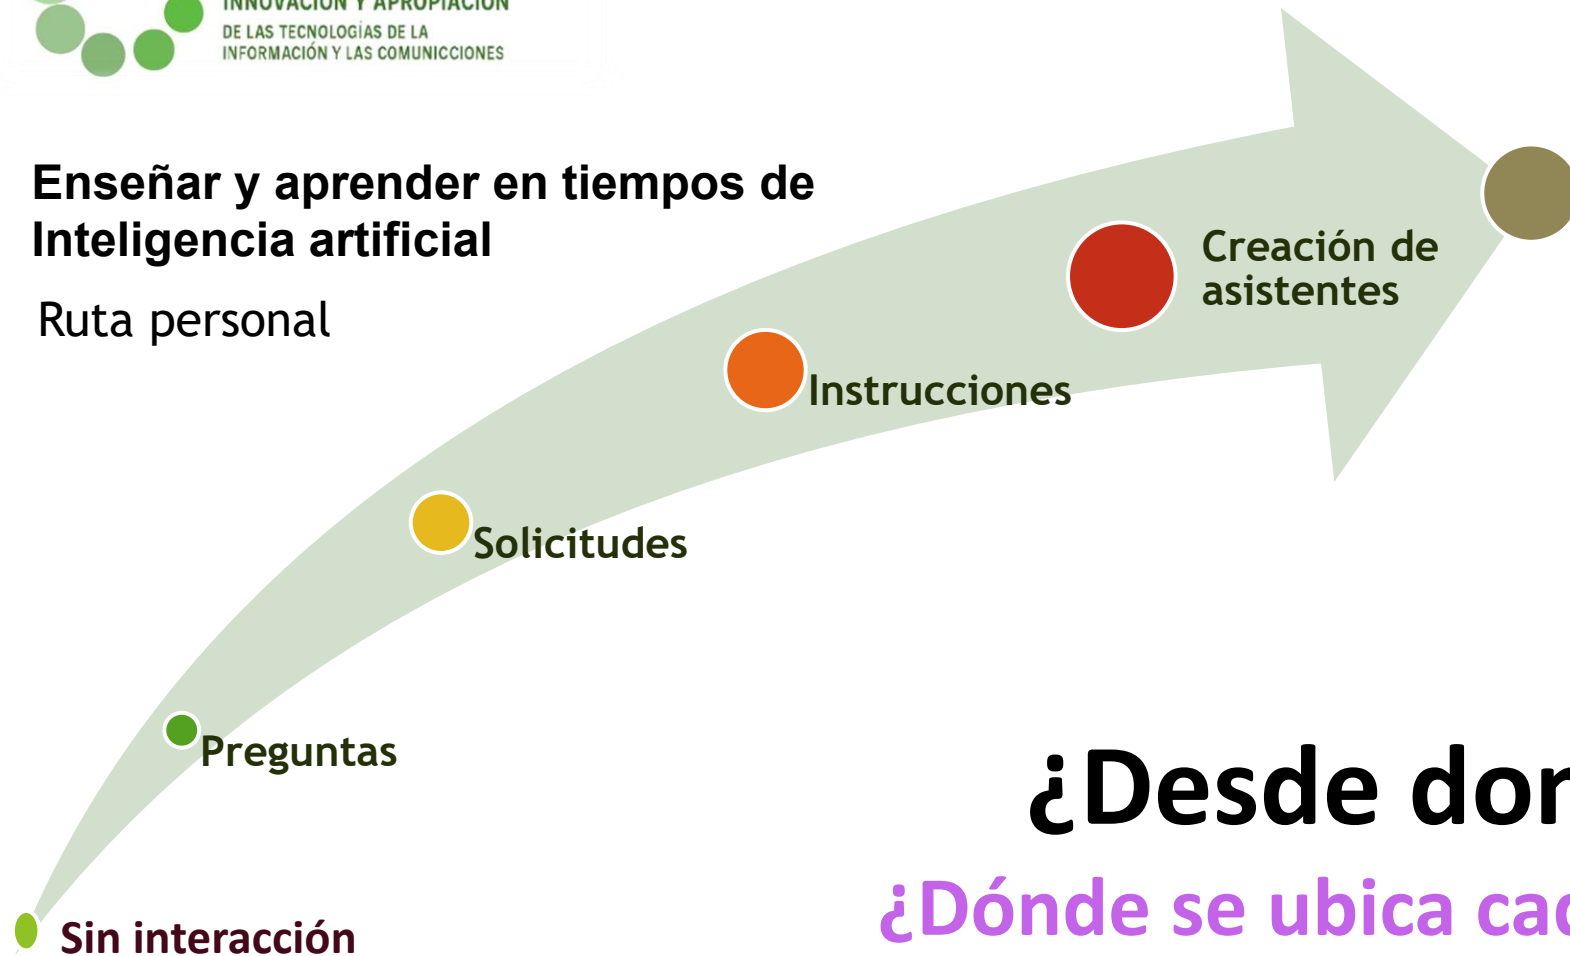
INNOVACIÓN Y APROPIACIÓN
DE LAS TECNOLOGÍAS DE LA
INFORMACIÓN Y LAS COMUNICCIONES

Enseñar y aprender en tiempos de Inteligencia artificial

Ruta personal

Creación de asistentes

Instrucciones

Solicitudes

Preguntas

Sin interacción

¿Desde dor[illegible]

¿Dónde se ubica cad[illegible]